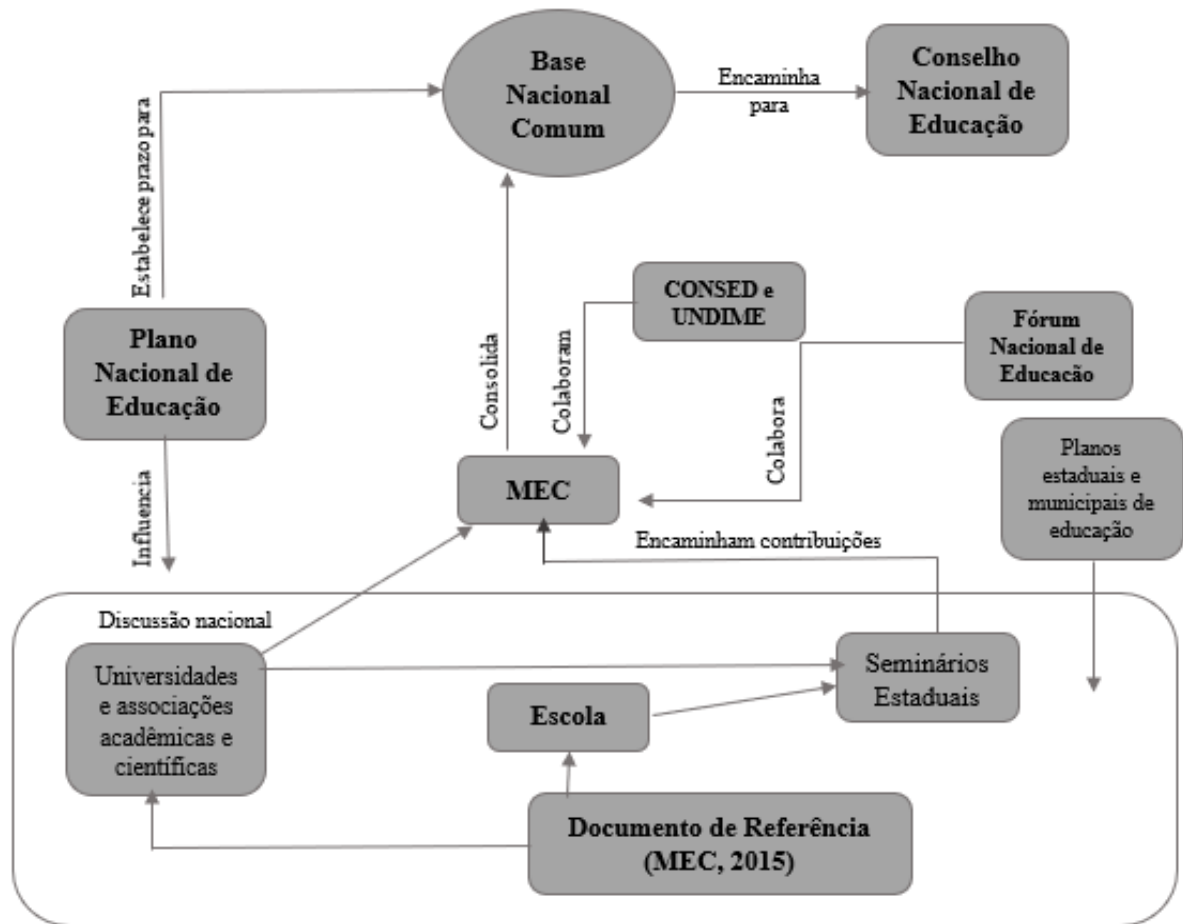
Base Nacional Comum

Encaminha para

Conselho Nacional de Educação

Estabelece prazo para

Plano Nacional de Educação

Consolida

CONSED e UNDIME

Colaboram

Fórum Nacional de Educacão

Colabora

Planos estaduais e municipais de educação

MEC

Influencia

Encaminham contribuições

Discussão nacional

Universidades e associações acadêmicas e científicas

Seminários Estaduais

Escola

Documento de Referência (MEC, 2015)